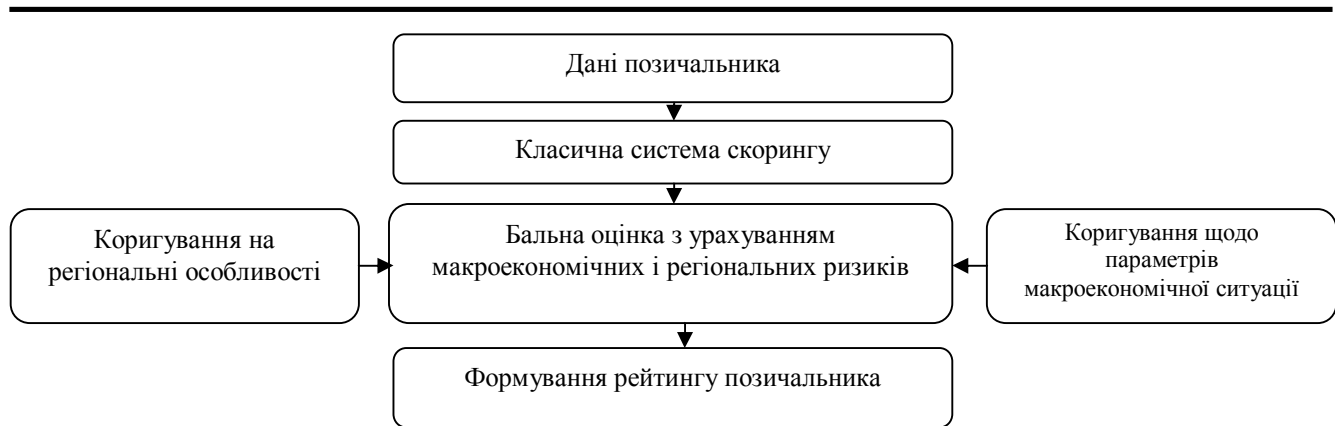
Дані позичальника

Класична система скорингу

Коригування на регіональні особливості

Бальна оцінка з урахуванням макроекономічних і регіональних ризиків

Коригування щодо параметрів макроекономічної ситуації

Формування рейтингу позичальника